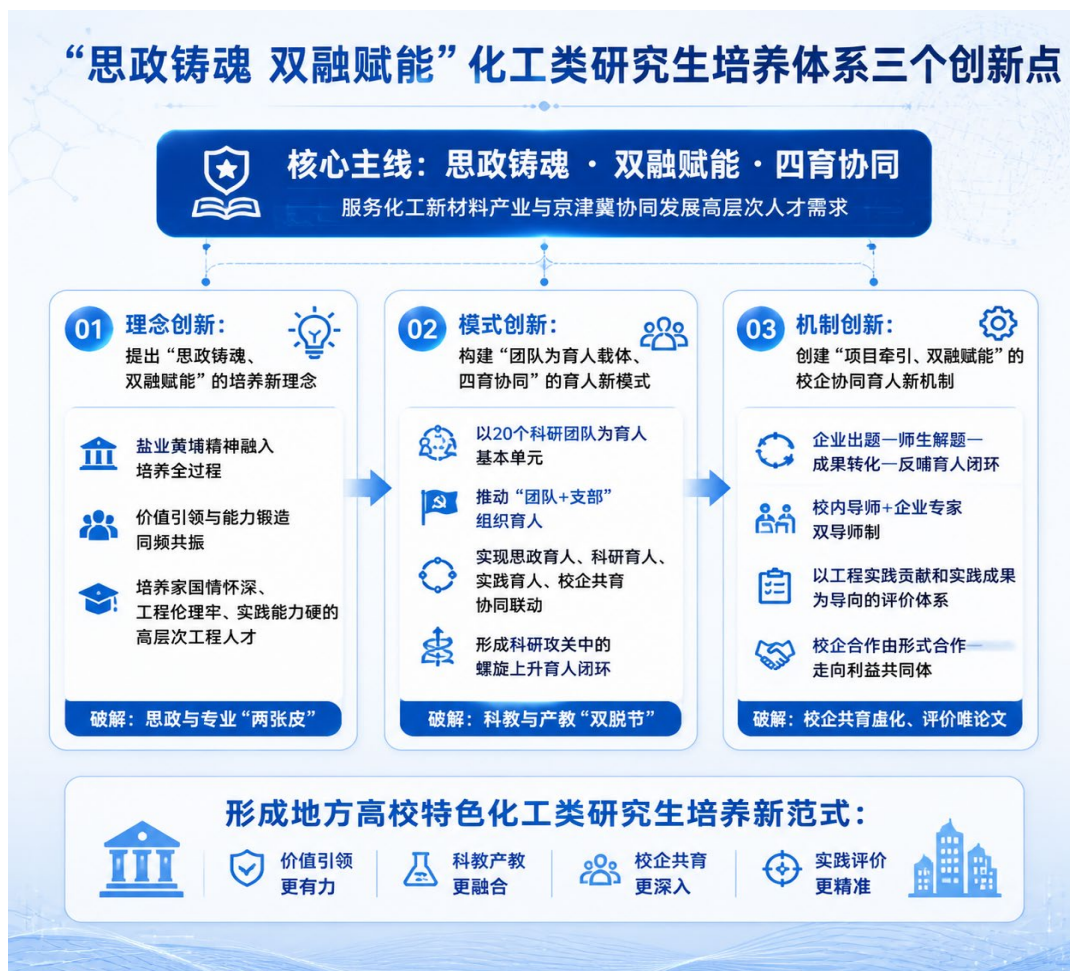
“思政铸魂 双融赋能”化工类研究生培养体系三个创新点

核心主线：思政铸魂 · 双融赋能 · 四育协同
服务化工新材料产业与京津冀协同发展高层次人才需求

01 理念创新：
提出“思政铸魂、双融赋能”的培养新理念

盐业黄埔精神融入培养全过程

价值引领与能力锻造同频共振

培养家国情怀深、工程伦理牢、实践能力硬的高层次工程人才

破解：思政与专业“两张皮”

02 模式创新：
构建“团队为育人载体、四育协同”的育人新模式

以20个科研团队为育人基本单元

推动“团队+支部”组织育人

实现思政育人、科研育人、实践育人、校企共育协同联动

形成科研攻关中的螺旋上升育人闭环

破解：科教与产教“双脱节”

03 机制创新：
创建“项目牵引、双融赋能”的校企协同育人新机制

企业出题—师生解题—成果转化—反哺育人闭环

校内导师+企业专家双导师制

以工程实践贡献和实践成果为导向的评价体系

校企合作由形式合作—走向利益共同体

破解：校企共育虚化、评价唯论文

形成地方高校特色化工类研究生培养新范式：

价值引领更有力

科教产教更融合

校企共育更深入

实践评价更精准